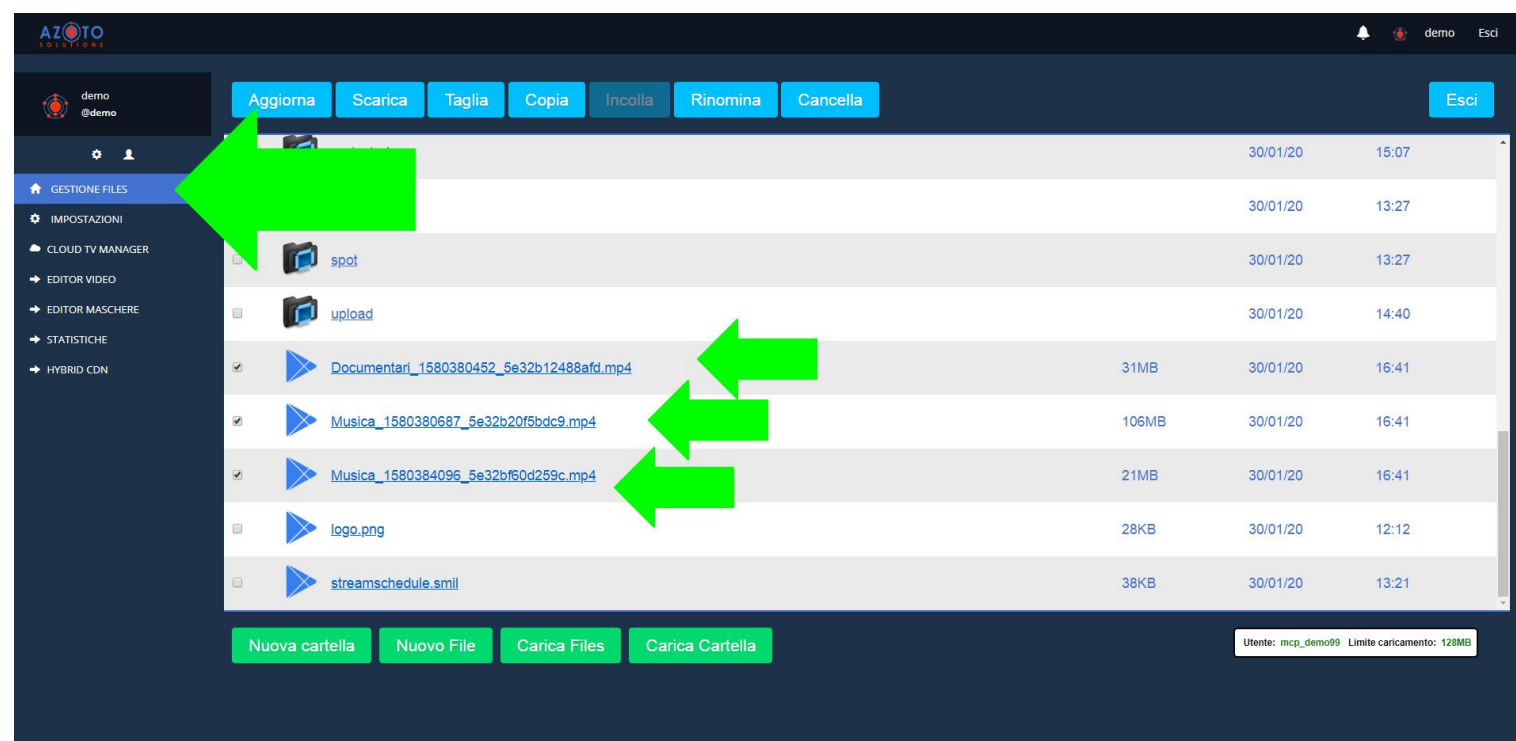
AZOTO SOLUTIONS

demo Esci

demo
@demo

GESTIONE FILES
IMPOSTAZIONI
CLOUD TV MANAGER
EDITOR VIDEO
EDITOR MASCHERE
STATISTICHE
HYBRID CDN

Aggiorna Scarica Taglia Copia Incolla Rinomina Cancella Esci

| | | | |
|---|---|---|---|
| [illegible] | | 30/01/20 | 15:07 |
| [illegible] | | 30/01/20 | 13:27 |
| spot | | 30/01/20 | 13:27 |
| upload | | 30/01/20 | 14:40 |
| Documentari_1580380452_5e32b12488afd.mp4 | 31MB | 30/01/20 | 16:41 |
| Musica_1580380687_5e32b20f5bdc9.mp4 | 106MB | 30/01/20 | 16:41 |
| Musica_1580384096_5e32bf60d259c.mp4 | 21MB | 30/01/20 | 16:41 |
| logo.png | 28KB | 30/01/20 | 12:12 |
| streamschedule.smil | 38KB | 30/01/20 | 13:21 |

Nuova cartella Nuovo File Carica Files Carica Cartella

Utente: mcp_demo99 Limite caricamento: 128MB